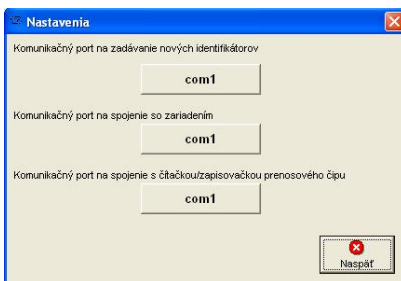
Nastavenia

Komunikačný port na zadávanie nových identifikátorov

com1

Komunikačný port na spojenie so zariadením

com1

Komunikačný port na spojenie s čítačkou/zapisovačkou prenosového čipu

com1

Naspäť